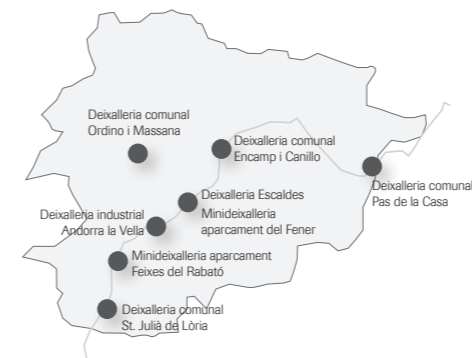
Deixalleria comunal
Ordino i Massana

Deixalleria comunal
Encamp i Canillo

Deixalleria comunal
Pas de la Casa

Deixalleria Escaldes

Minideixalleria
aparcament del Fener

Deixalleria industrial
Andorra la Vella

Minideixalleria aparcament
Feixes del Rabató

Deixalleria comunal
St. Julià de Lòria